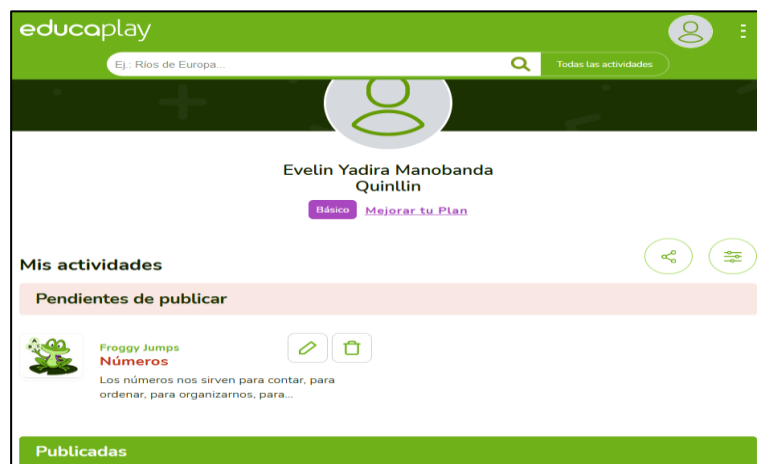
educaplay

Ej.: Ríos de Europa...

Todas las actividades

Evelin Yadira Manobanda Quinllin

Básico

Mejorar tu Plan

Mis actividades

Pendientes de publicar

Froggy Jumps

Números

Los números nos sirven para contar, para ordenar, para organizarnos, para...

Publicadas